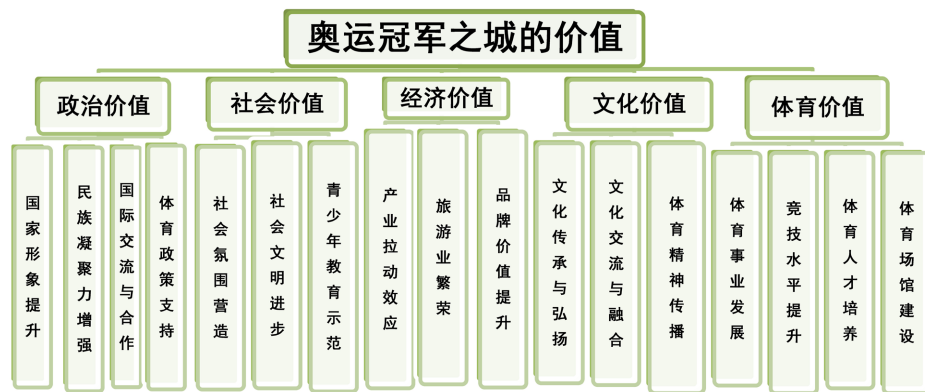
奥运冠军之城的价值

政治价值

国家形象提升

民族凝聚力增强

国际交流与合作

体育政策支持

社会价值

社会氛围营造

社会文明进步

青少年教育示范

经济价值

产业拉动效应

旅游业繁荣

品牌价值提升

文化价值

文化传承与弘扬

文化交流与融合

体育精神传播

体育价值

体育事业发展

竞技水平提升

体育人才培养

体育场馆建设